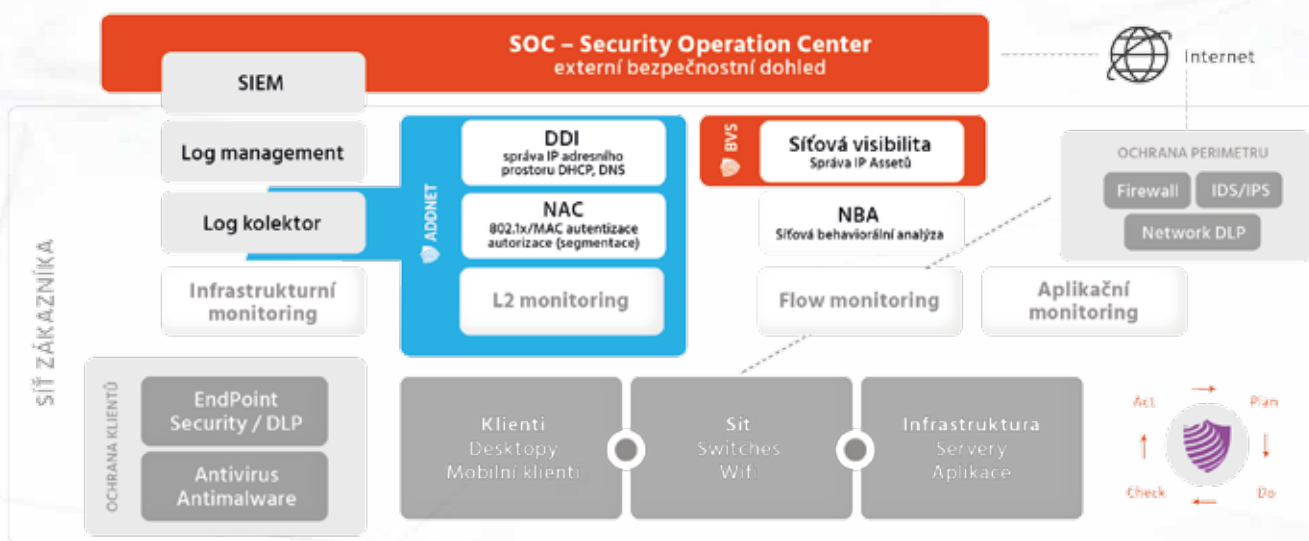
SOC – Security Operation Center
externí bezpečnostní dohled

Internet

SIEM

Log management

Log kolektor

Infrastrukturní monitoring

ADDNET

DDI
správa IP adresního prostoru DHCP, DNS

NAC
802.1x/MAC autentizace autorizace (segmentace)

L2 monitoring

BVS

Síťová visibilita
Správa IP Assetů

NBA
Síťová behaviorální analýza

Flow monitoring

Aplikační monitoring

OCHRANA PERIMETRU

Firewall

IDS/IPS

Network DLP

SÍŤ ZÁKAZNÍKA

OCHRANA KLIENTŮ

EndPoint Security / DLP

Antivirus Antimalware

Klienti
Desktopy
Mobilní klienti

Sít
Switches
Wifi

Infrastruktura
Servery
Aplikace

Act

Plan

Check

Do